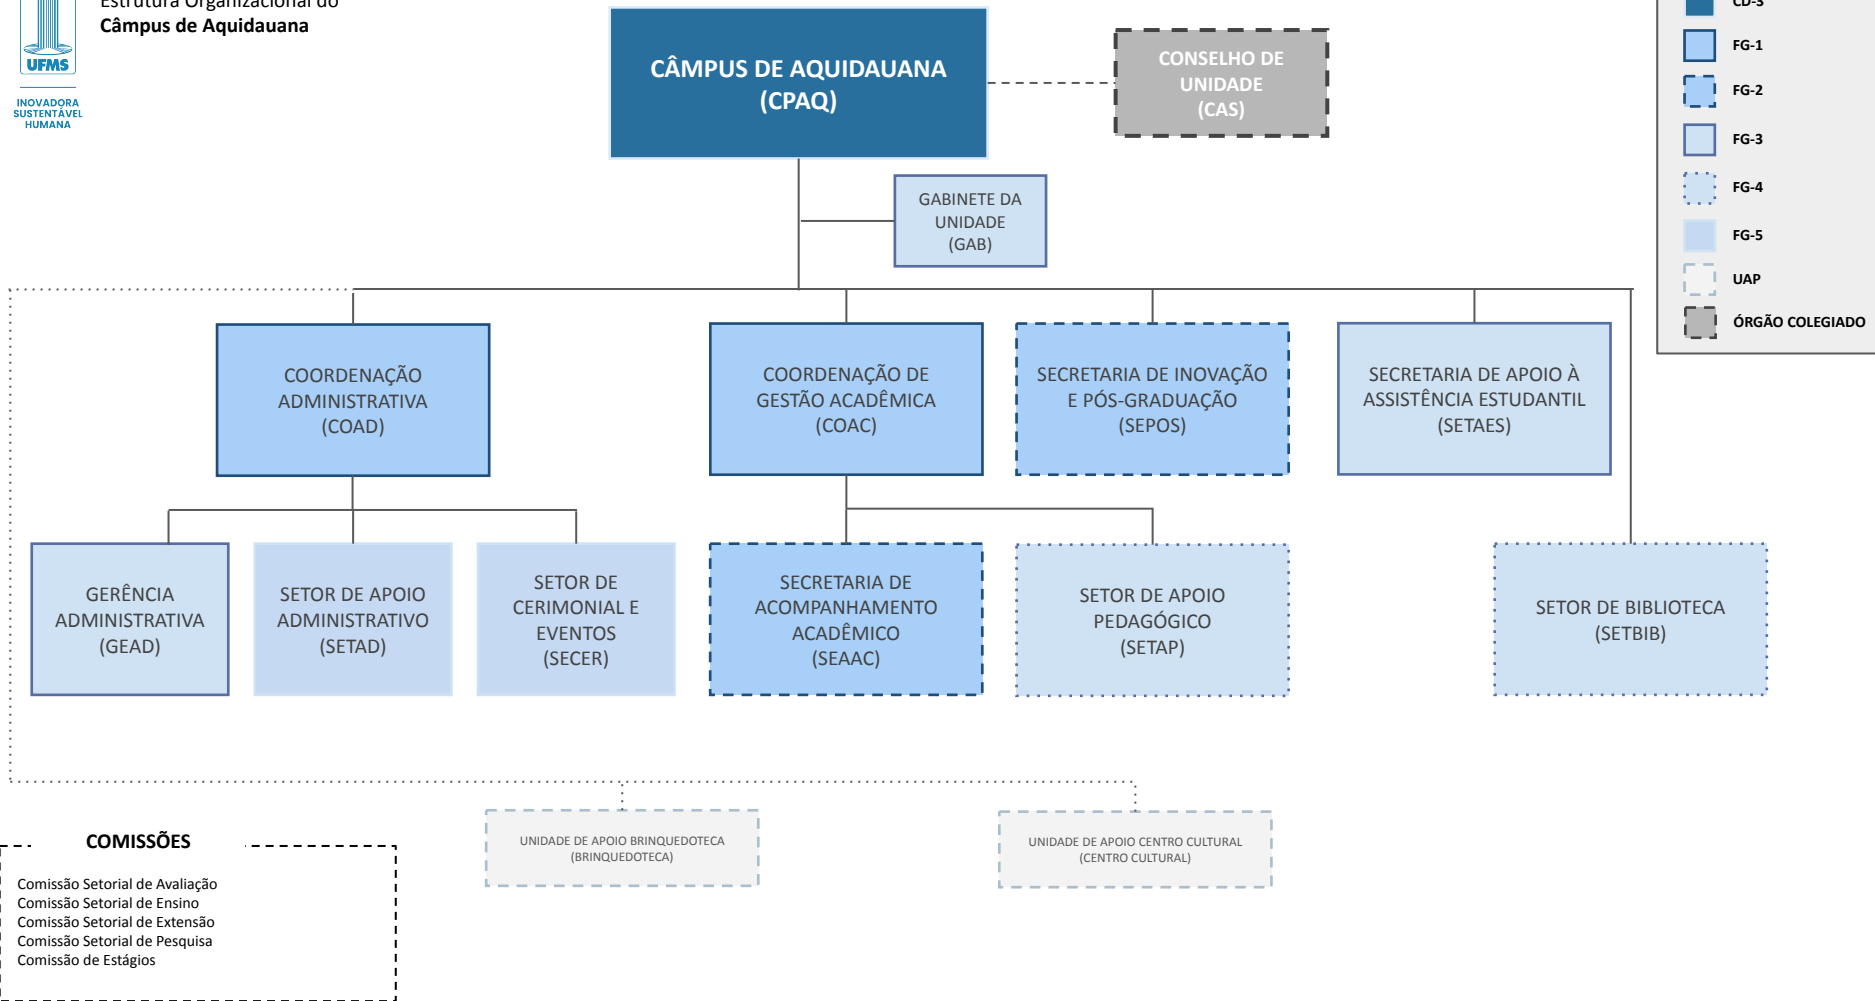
UFMS
INOVADORA
SUSTENTÁVEL
HUMANA

Estrutura Organizacional do
Câmpus de Aquidauana

CÂMPUS DE AQUIDAUANA
(CPAQ)

CONSELHO DE UNIDADE
(CAS)

CD-3
FG-1
FG-2
FG-3
FG-4
FG-5
UAP
ÓRGÃO COLEGIADO

GABINETE DA UNIDADE
(GAB)

COORDENAÇÃO ADMINISTRATIVA
(COAD)

COORDENAÇÃO DE GESTÃO ACADÊMICA
(COAC)

SECRETARIA DE INOVAÇÃO E PÓS-GRADUAÇÃO
(SEPOS)

SECRETARIA DE APOIO À ASSISTÊNCIA ESTUDANTIL
(SETAES)

GERÊNCIA ADMINISTRATIVA
(GEAD)

SETOR DE APOIO ADMINISTRATIVO
(SETAD)

SETOR DE CERIMONIAL E EVENTOS
(SECER)

SECRETARIA DE ACOMPANHAMENTO ACADÊMICO
(SEAAC)

SETOR DE APOIO PEDAGÓGICO
(SETAP)

SETOR DE BIBLIOTECA
(SETBIB)

UNIDADE DE APOIO BRINQUEDOTECA
(BRINQUEDOTECA)

UNIDADE DE APOIO CENTRO CULTURAL
(CENTRO CULTURAL)

COMISSÕES
Comissão Setorial de Avaliação
Comissão Setorial de Ensino
Comissão Setorial de Extensão
Comissão Setorial de Pesquisa
Comissão de Estágios